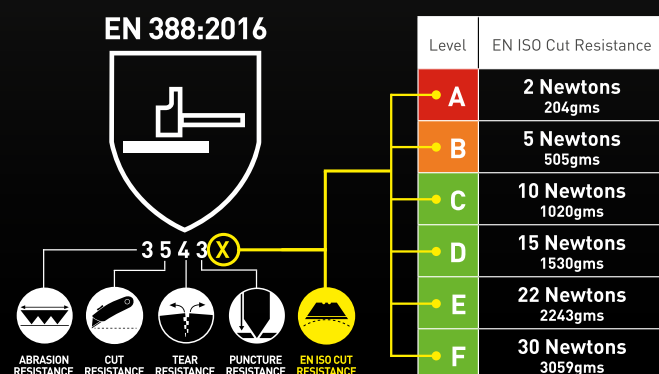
EN 388:2016

3 5 4 3 X

ABRASION RESISTANCE

CUT RESISTANCE

TEAR RESISTANCE

PUNCTURE RESISTANCE

EN ISO CUT RESISTANCE

| Level | EN ISO Cut Resistance |
|---|---|
| A | 2 Newtons 204gms |
| B | 5 Newtons 505gms |
| C | 10 Newtons 1020gms |
| D | 15 Newtons 1530gms |
| E | 22 Newtons 2243gms |
| F | 30 Newtons 3059gms |